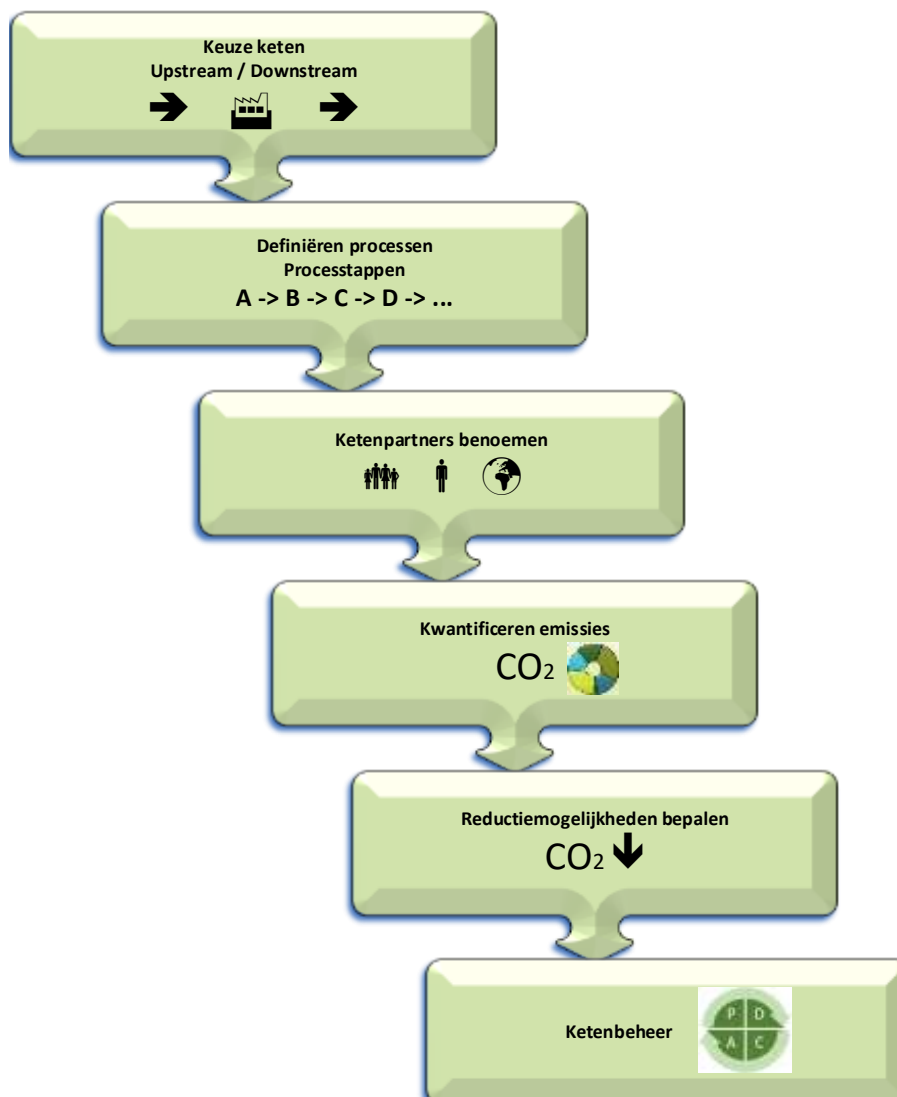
Keuze keten
Upstream / Downstream

Definiëren processen
Processtappen
A -> B -> C -> D -> ...

Ketenpartners benoemen

Kwantificeren emissies
$CO_2$

Reductiemogelijkheden bepalen
$CO_2$

Ketenbeheer
P D
A C